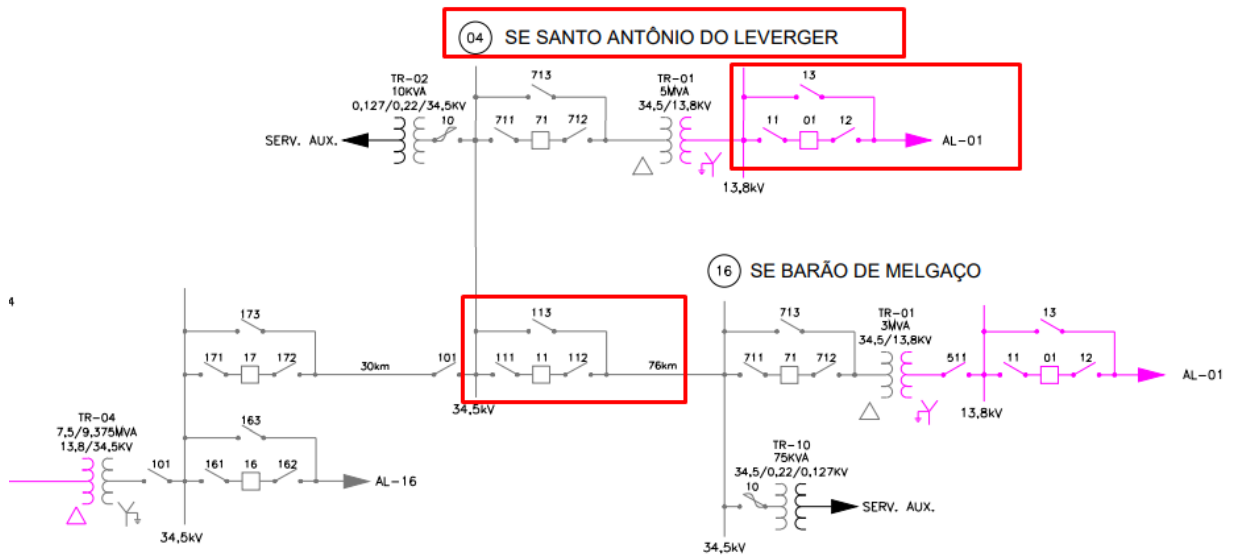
04 SE SANTO ANTÔNIO DO LEVERGER

TR-02
10KVA
0,127/0,22/34,5KV

SERV. AUX.

10

713

711 71 712

TR-01
5MVA
34,5/13,8KV

13

11 01 12

AL-01

13,8kV

16 SE BARÃO DE MELGAÇO

4

173

171 17 172

30km

101

113

111 11 112

76km

34,5kV

713

711 71 712

TR-01
3MVA
34,5/13,8KV

13

511

11 01 12

AL-01

13,8kV

TR-04
7,5/9,375MVA
13,8/34,5KV

163

101

161 16 162

AL-16

34,5kV

TR-10
75KVA
34,5/0,22/0,127KV

10

SERV. AUX.

34,5kV